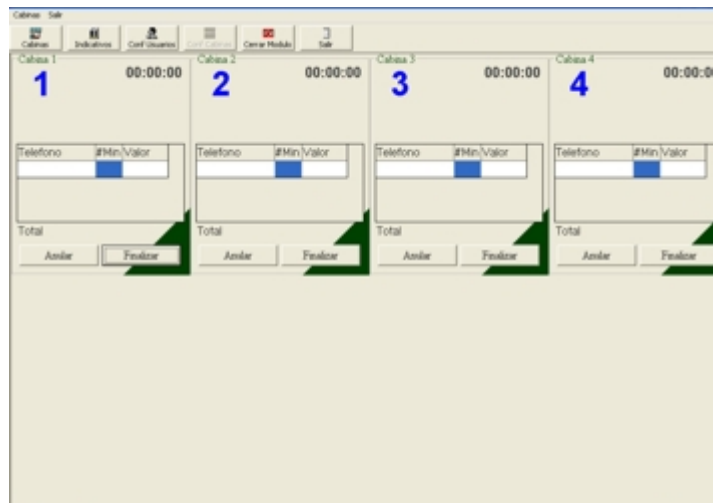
Cabinas Salir

Cabinas | Indicativos | Conf Usuarios | Conf Cabinas | Cerrar Modulo | Salir

Cabina 1
00:00:00
1

| Telefono | #Min | Valor |
|---|---|---|
| | | |

Total
Anular Finalizar

Cabina 2
00:00:00
2

| Telefono | #Min | Valor |
|---|---|---|
| | | |

Total
Anular Finalizar

Cabina 3
00:00:00
3

| Telefono | #Min | Valor |
|---|---|---|
| | | |

Total
Anular Finalizar

Cabina 4
00:00:0
4

| Telefono | #Min | Valor |
|---|---|---|
| | | |

Total
Anular Finalizar